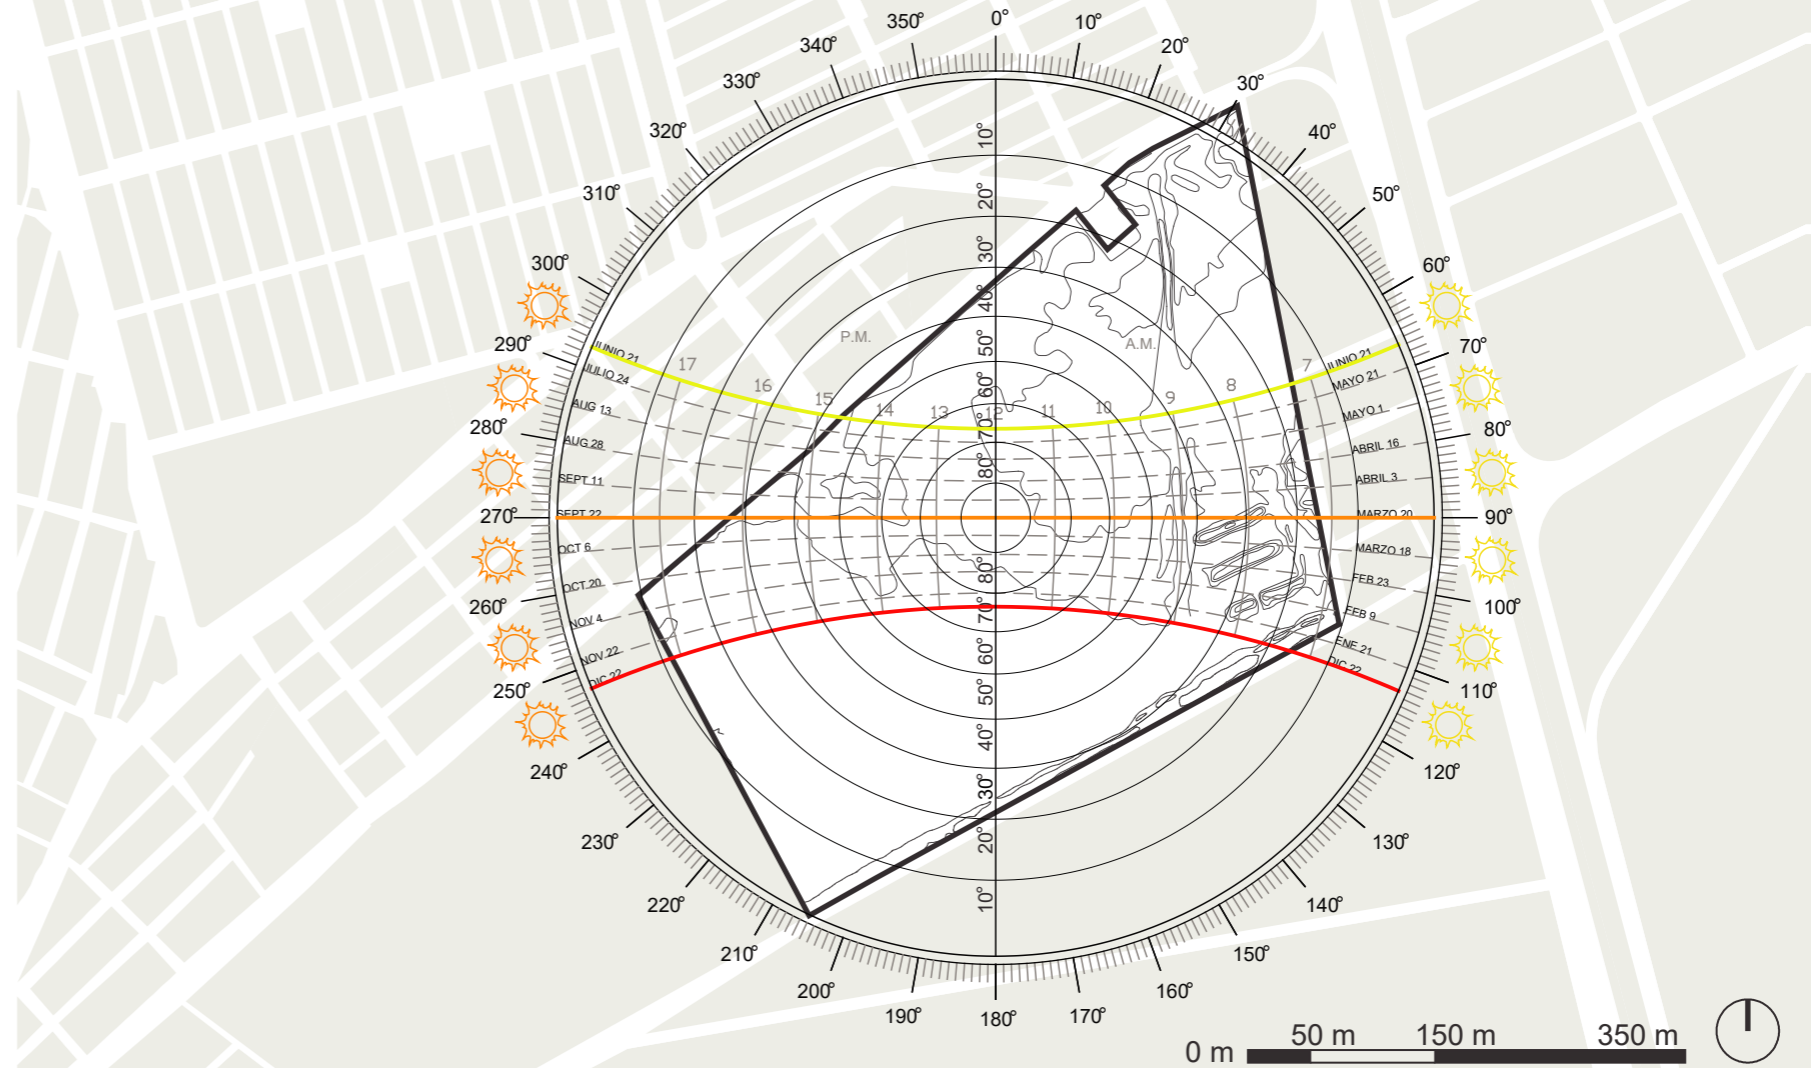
0°
10°
20°
30°
40°
50°
60°
70°
80°
90°
100°
110°
120°
130°
140°
150°
160°
170°
180°
190°
200°
210°
220°
230°
240°
250°
260°
270°
280°
290°
300°
310°
320°
330°
340°
350°

10°
20°
30°
40°
50°
60°
70°
80°
80°
70°
60°
50°
40°
30°
20°
10°

P.M.
A.M.

17
16
15
14
13
12
11
10
9
8
7

JUNIO 21
JULIO 24
AUG 13
AUG 28
SEPT 11
SEPT 22
OCT 6
OCT 20
NOV 4
NOV 22
DIC 22

JUNIO 21
MAYO 21
MAYO 1
ABRIL 16
ABRIL 3
MARZO 20
MARZO 18
FEB 23
FEB 9
ENE 21
DIC 22

0 m
50 m
150 m
350 m